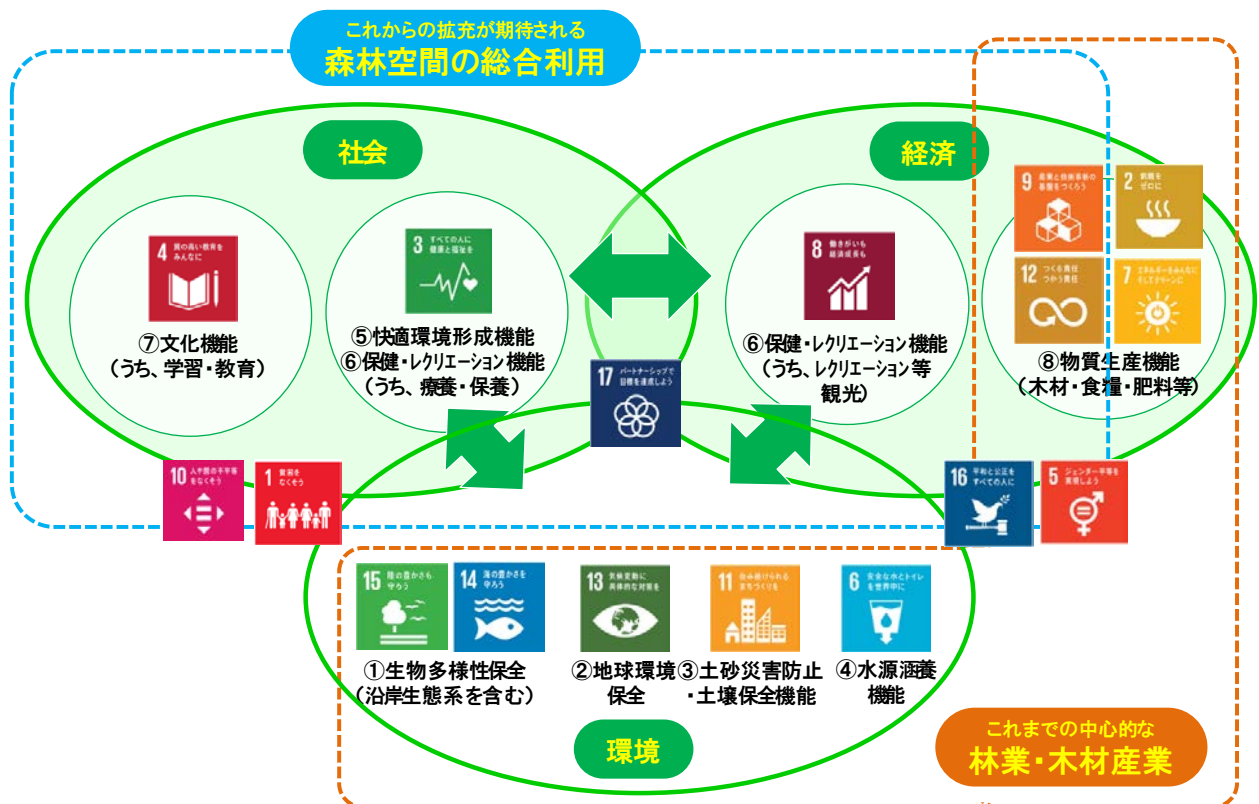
これからの拡充が期待される
森林空間の総合利用

社会

経済

4 質の高い教育をみんなに

⑦文化機能
（うち、学習・教育）

3 すべての人に健康と福祉を

⑤快適環境形成機能
⑥保健・レクリエーション機能
（うち、療養・保養）

8 働きがいも経済成長も

⑥保健・レクリエーション機能
（うち、レクリエーション等
観光）

9 産業と技術革新の基盤をつくろう

2 飢餓をゼロに

12 つくる責任つかう責任

7 エネルギーをみんなにそしてクリーンに

⑧物質生産機能
（木材・食糧・肥料等）

17 パートナーシップで目標を達成しよう

10 人や国の不平等をなくそう

1 貧困をなくそう

16 平和と公正をすべての人に

5 ジェンダー平等を実現しよう

15 陸の豊かさも守ろう

14 海の豊かさを守ろう

13 気候変動に具体的な対策を

11 住み続けられるまちづくりを

6 安全な水とトイレを世界中に

①生物多様性保全
（沿岸生態系を含む）

②地球環境
保全

③土砂災害防止
・土壌保全機能

④水源涵養
機能

環境

これまでの中心的な
林業・木材産業